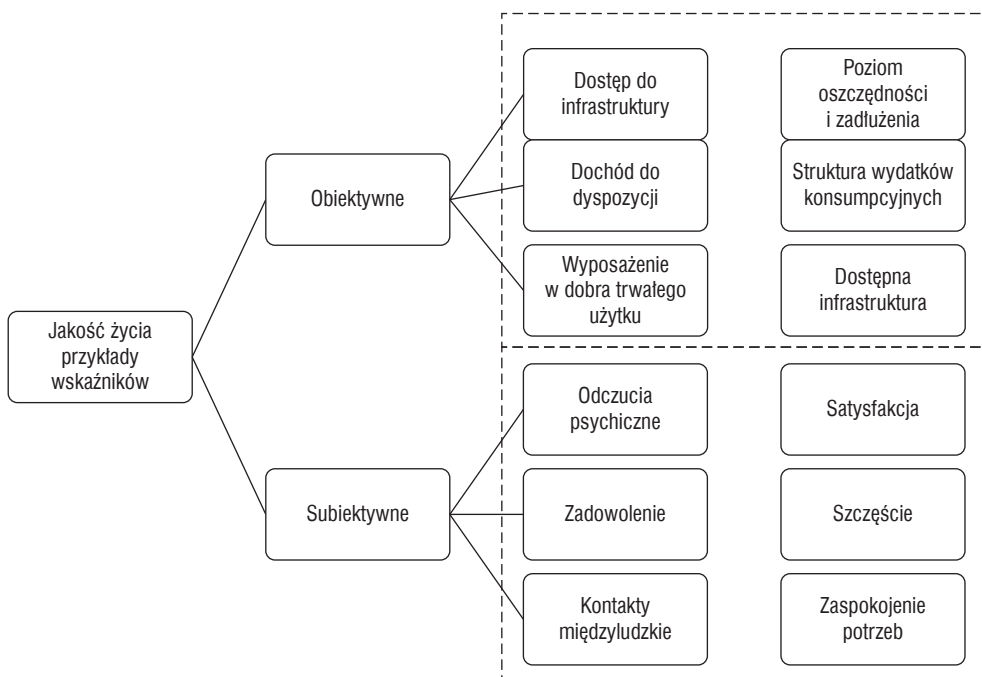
Jakość życia przykłady wskaźników

Obiektywne

Dostęp do infrastruktury

Poziom oszczędności i zadłużenia

Dochód do dyspozycji

Struktura wydatków konsumpcyjnych

Wyposażenie w dobra trwałego użytku

Dostępna infrastruktura

Subiektywne

Odczucia psychiczne

Satysfakcja

Zadowolenie

Szczęście

Kontakty międzyludzkie

Zaspokojenie potrzeb